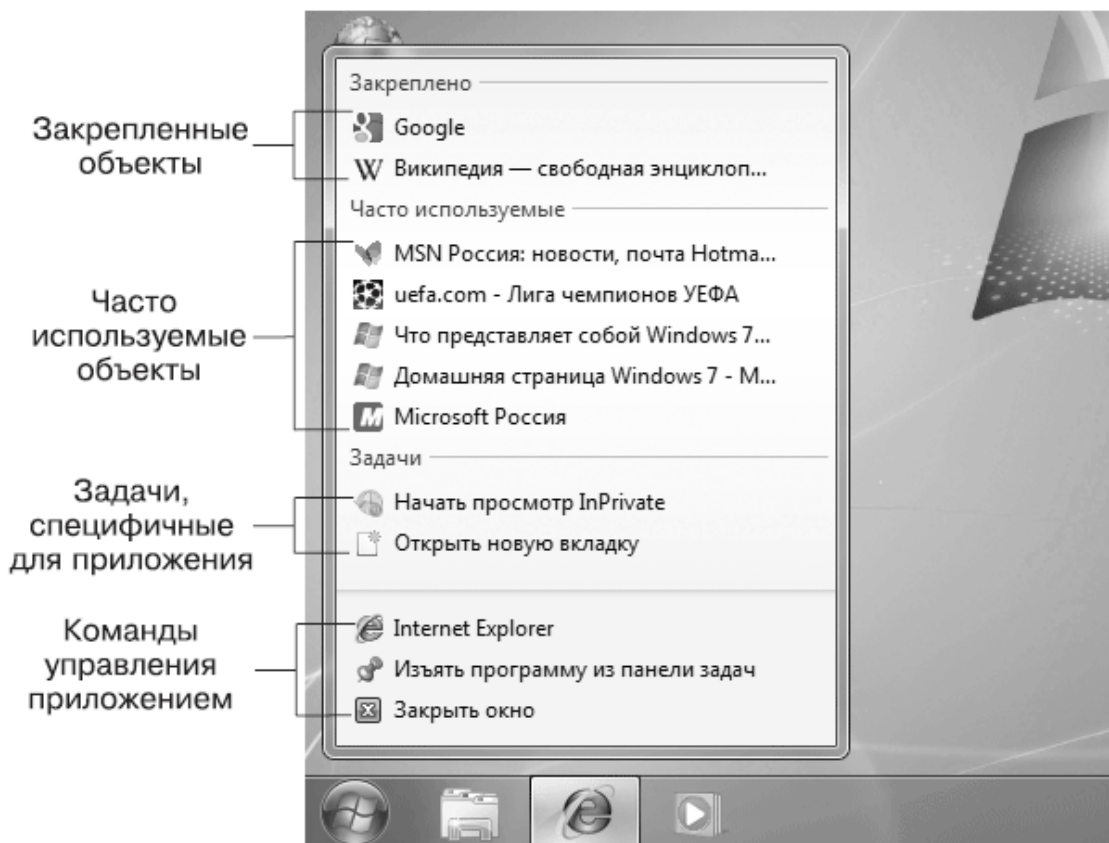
Закрепленные объекты

Часто используемые объекты

Задачи, специфичные для приложения

Команды управления приложением

Закреплено

Google

Википедия — свободная энциклоп...

Часто используемые

MSN Россия: новости, почта Hotma...

uefa.com - Лига чемпионов УЕФА

Что представляет собой Windows 7...

Домашняя страница Windows 7 - M...

Microsoft Россия

Задачи

Начать просмотр InPrivate

Открыть новую вкладку

Internet Explorer

Изъять программу из панели задач

Закрыть окно